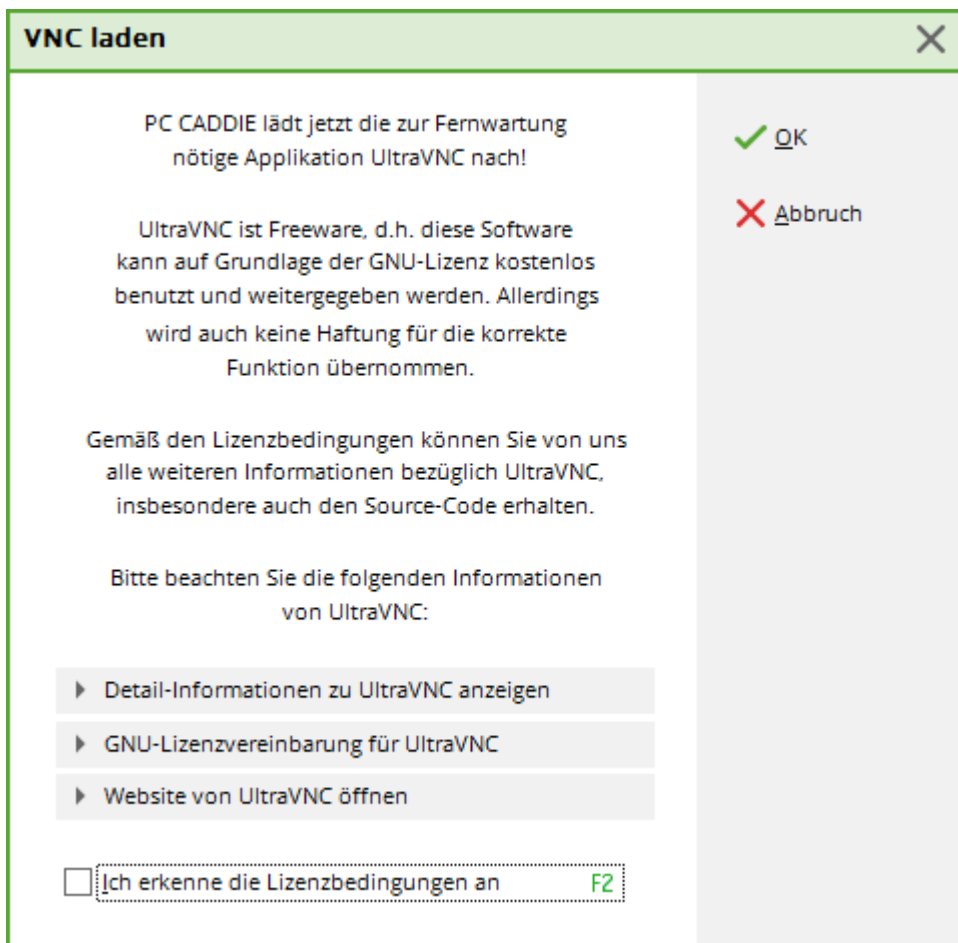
VNC laden

PC CADDIE lädt jetzt die zur Fernwartung nötige Applikation UltraVNC nach!

UltraVNC ist Freeware, d.h. diese Software kann auf Grundlage der GNU-Lizenz kostenlos benutzt und weitergegeben werden. Allerdings wird auch keine Haftung für die korrekte Funktion übernommen.

Gemäß den Lizenzbedingungen können Sie von uns alle weiteren Informationen bezüglich UltraVNC, insbesondere auch den Source-Code erhalten.

Bitte beachten Sie die folgenden Informationen von UltraVNC:

Detail-Informationen zu UltraVNC anzeigen

GNU-Lizenzvereinbarung für UltraVNC

Website von UltraVNC öffnen

Ich erkenne die Lizenzbedingungen an F2

OK

Abbruch